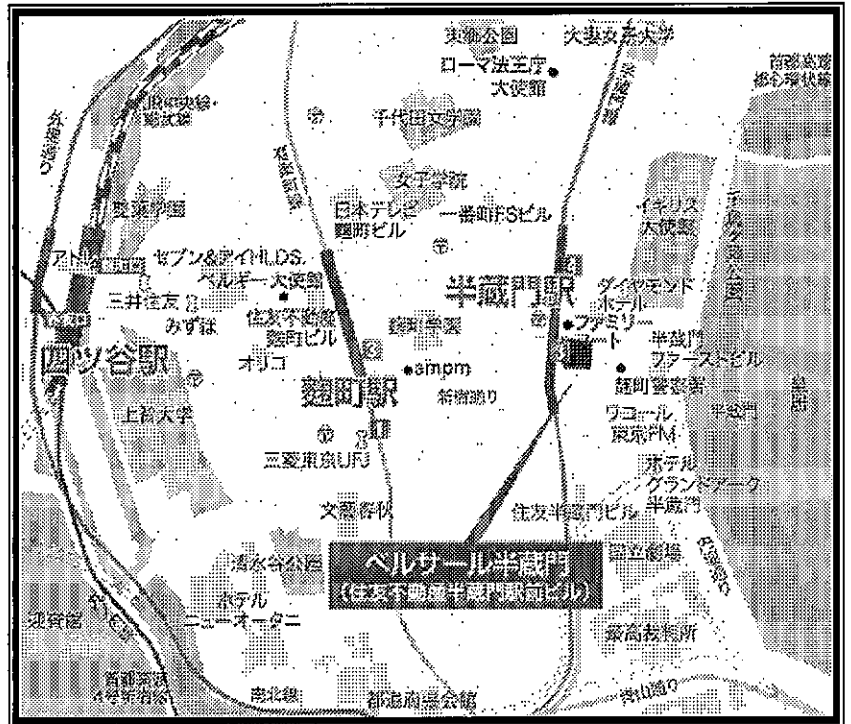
東郷公園
大妻女子大学
ローマ法王庁
大使館
外堀通り
JR中央線
千代田区役所
女子学院
日本テレビ
麹町ビル
一番町FSビル
イギリス
大使館
セブン&アイHLDS.
ベルギー大使館
半蔵門駅
ダイヤモンド
ホテル
三井住友
みずほ
住友不動産
麹町ビル
麹町学園
ファミリー
マート
半蔵門
ファーストビル
四ツ谷駅
オリコ
●ampm
麹町警察署
麹町駅
新宿通り
上智大学
ワコール
東京FM
三菱東京UFJ
ホテル
グランドアーク
半蔵門
文藝春秋
住友半蔵門ビル
ベルサール半蔵門
(住友不動産半蔵門駅前ビル)
国立劇場
清水谷公園
ホテル
ニューオータニ
迎賓館
最高裁判所
首都高速
4号新宿線
南北線
都道府県会館
青山通り